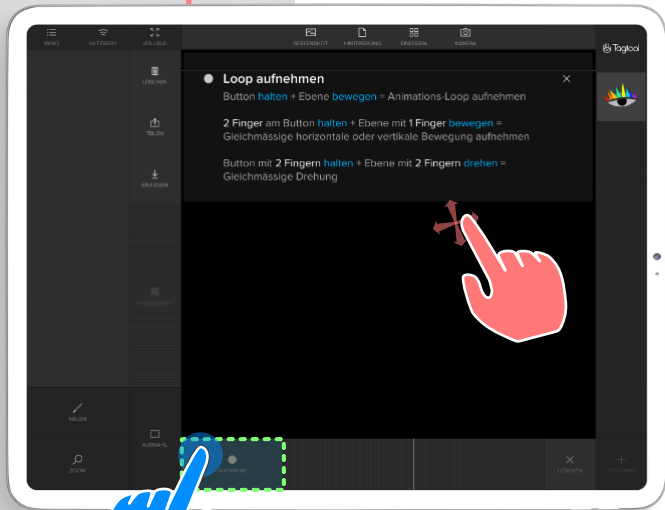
MENÜ NETZWERK VOLLBILD

SEITENANSICHT HINTERGRUND EINFÜGEN KAMERA

Tagtool

LÖSCHEN

TEILEN

EINFÜGEN

Loop aufnehmen

Button halten + Ebene bewegen = Animations-Loop aufnehmen

2 Finger am Button halten + Ebene mit 1 Finger bewegen = Gleichmässige horizontale oder vertikale Bewegung aufnehmen

Button mit 2 Fingern halten + Ebene mit 2 Fingern drehen = Gleichmässige Drehung

×

MALEN

AUSWAHL

ZOOM

AUFNEHMEN

LÖSCHEN